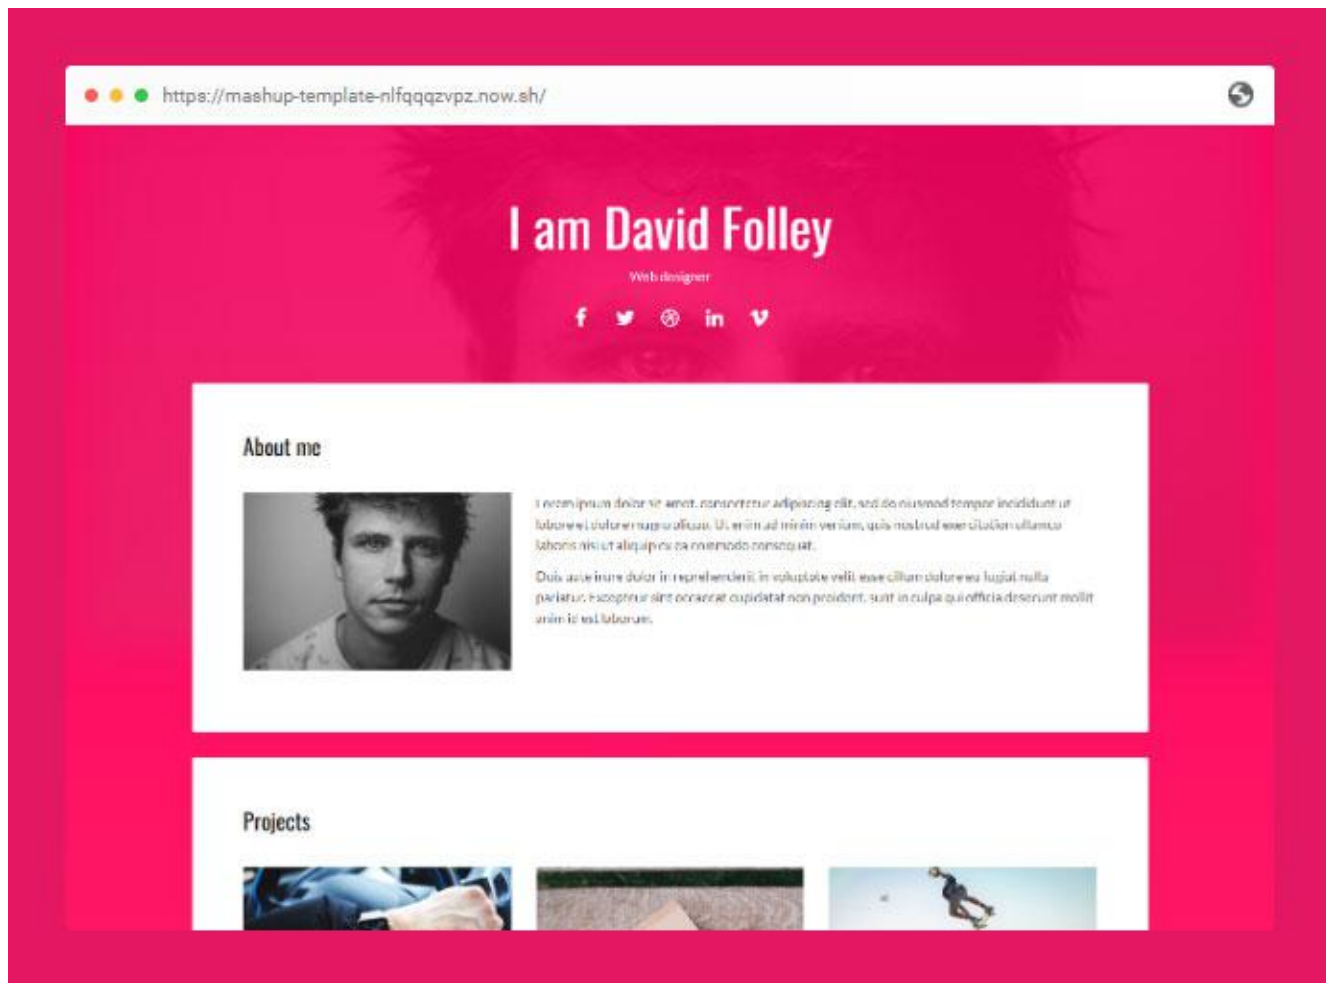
https://mashup-template-nlfqqqzvpz.now.sh/

I am David Folley

Web designer

About me

Lorem ipsum dolor sit amet, consectetur adipiscing elit, sed do eiusmod tempor incididunt ut labore et dolore magna aliqua. Ut enim ad minim veniam, quis nostrud exercitation ullamco laboris nisi ut aliquip ex ea commodo consequat.

Duis aute irure dolor in reprehenderit in voluptate velit esse cillum dolore eu fugiat nulla pariatur. Excepteur sint occaecat cupidatat non proident, sunt in culpa qui officia deserunt mollit anim id est laborum.

Projects